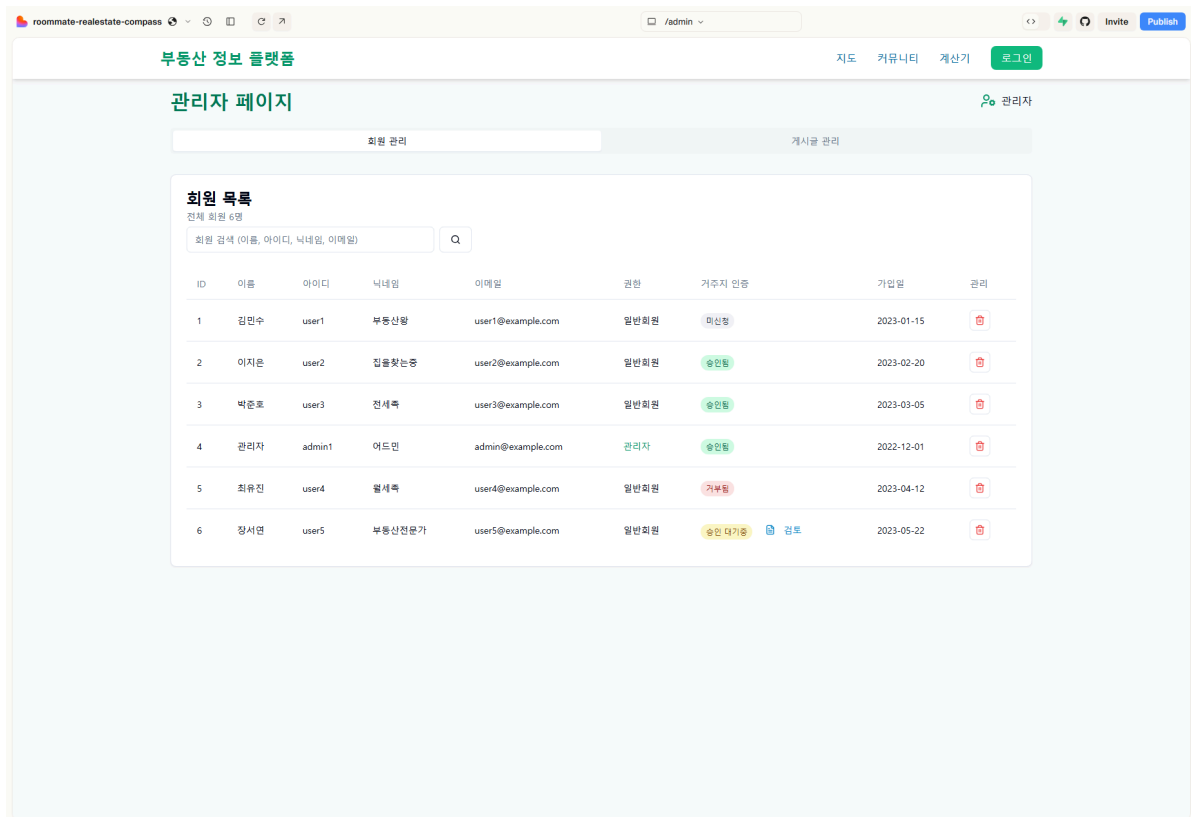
roommate-realestate-compass

/admin

Invite Publish

부동산 정보 플랫폼

지도 커뮤니티 계산기 로그인

관리자 페이지

관리자

회원 관리 게시글 관리

회원 목록

전체 회원 6명

회원 검색 (이름, 아이디, 닉네임, 이메일)

| ID | 이름 | 아이디 | 닉네임 | 이메일 | 권한 | 거주지 인증 | 가입일 | 관리 |
|---|---|---|---|---|---|---|---|---|
| 1 | 김민수 | user1 | 부동산왕 | user1@example.com | 일반회원 | 미신청 | 2023-01-15 | |
| 2 | 이지은 | user2 | 집을찾는중 | user2@example.com | 일반회원 | 승인됨 | 2023-02-20 | |
| 3 | 박준호 | user3 | 전세족 | user3@example.com | 일반회원 | 승인됨 | 2023-03-05 | |
| 4 | 관리자 | admin1 | 어드민 | admin@example.com | 관리자 | 승인됨 | 2022-12-01 | |
| 5 | 최유진 | user4 | 월세족 | user4@example.com | 일반회원 | 거부됨 | 2023-04-12 | |
| 6 | 장서연 | user5 | 부동산전문가 | user5@example.com | 일반회원 | 승인 대기중 검토 | 2023-05-22 | |